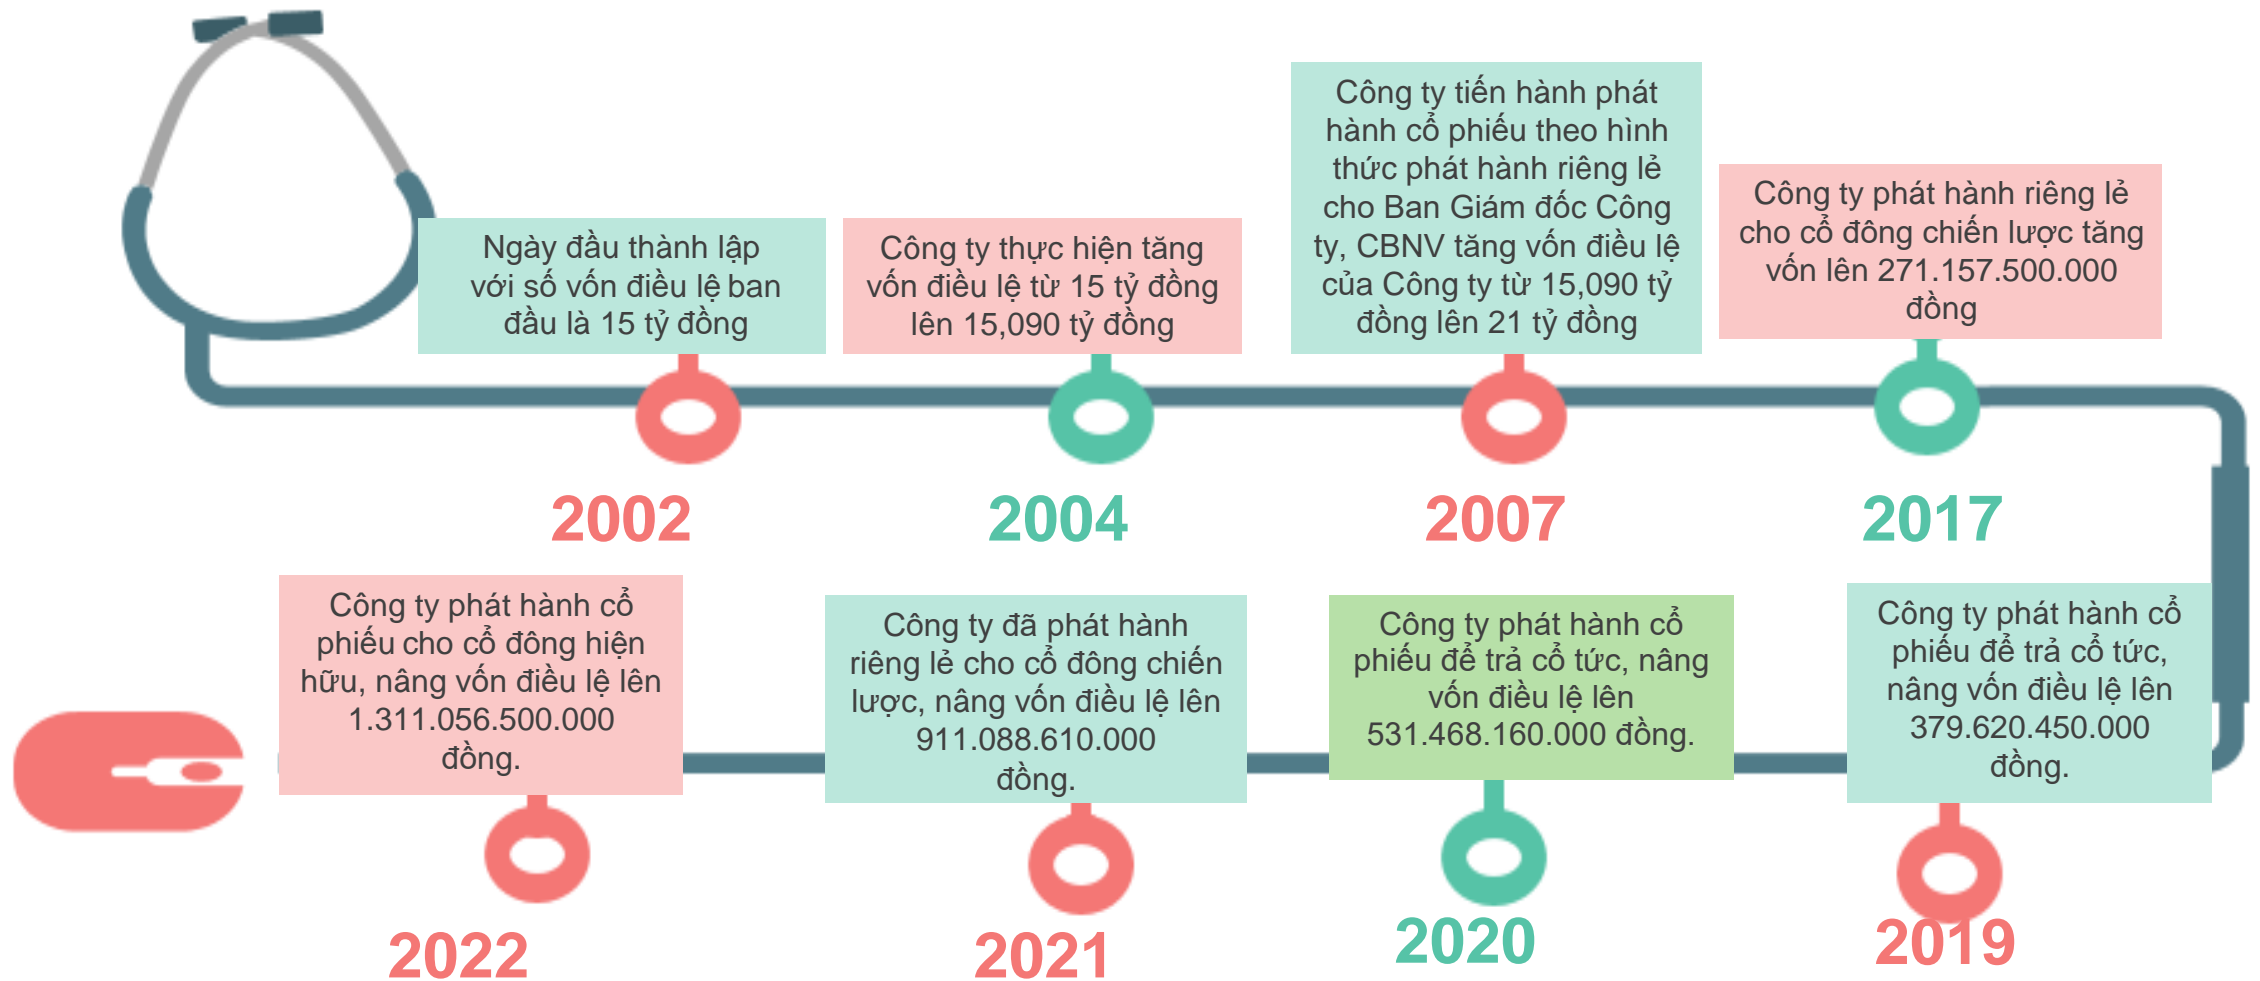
Ngày đầu thành lập với số vốn điều lệ ban đầu là 15 tỷ đồng

2002

Công ty thực hiện tăng vốn điều lệ từ 15 tỷ đồng lên 15,090 tỷ đồng

2004

Công ty tiến hành phát hành cổ phiếu theo hình thức phát hành riêng lẻ cho Ban Giám đốc Công ty, CBNV tăng vốn điều lệ của Công ty từ 15,090 tỷ đồng lên 21 tỷ đồng

2007

Công ty phát hành riêng lẻ cho cổ đông chiến lược tăng vốn lên 271.157.500.000 đồng

2017

Công ty phát hành cổ phiếu cho cổ đông hiện hữu, nâng vốn điều lệ lên 1.311.056.500.000 đồng.

2022

Công ty đã phát hành riêng lẻ cho cổ đông chiến lược, nâng vốn điều lệ lên 911.088.610.000 đồng.

2021

Công ty phát hành cổ phiếu để trả cổ tức, nâng vốn điều lệ lên 531.468.160.000 đồng.

2020

Công ty phát hành cổ phiếu để trả cổ tức, nâng vốn điều lệ lên 379.620.450.000 đồng.

2019